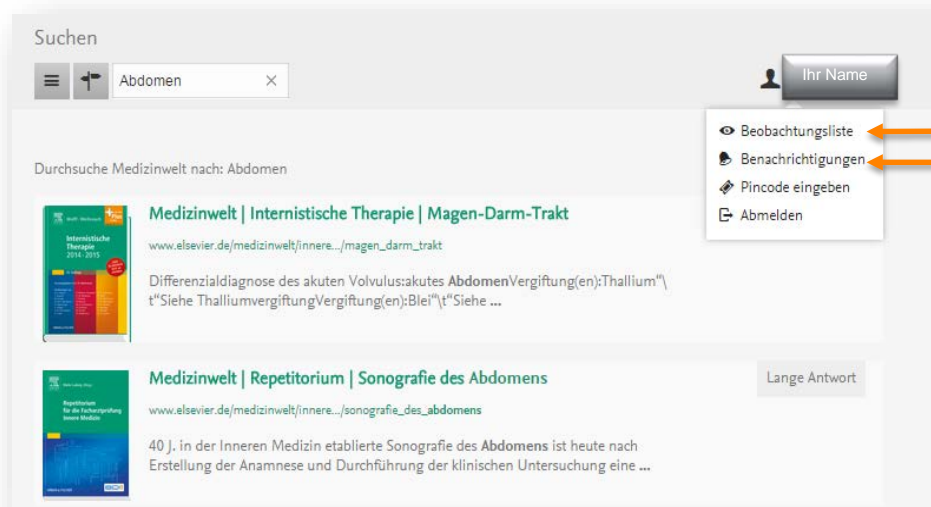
Suchen

Abdomen ×

Ihr Name

Beobachtungsliste
Benachrichtigungen
Pincode eingeben
Abmelden

Durchsuche Medizinwelt nach: Abdomen

Internistische Therapie 2014 · 2015

Medizinwelt | Internistische Therapie | Magen-Darm-Trakt

www.elsevier.de/medizinwelt/innere.../magen_darm_trakt

Differenzialdiagnose des akuten Volvulus:akutes AbdomenVergiftung(en):Thallium"\t"Siehe ThalliumvergiftungVergiftung(en):Blei"\t"Siehe ...

Repetitorium für die Facharztprüfung Innere Medizin

Medizinwelt | Repetitorium | Sonografie des Abdomens

Lange Antwort

www.elsevier.de/medizinwelt/innere.../sonografie_des_abdomens

40 J. in der Inneren Medizin etablierte Sonografie des Abdomens ist heute nach Erstellung der Anamnese und Durchführung der klinischen Untersuchung eine ...